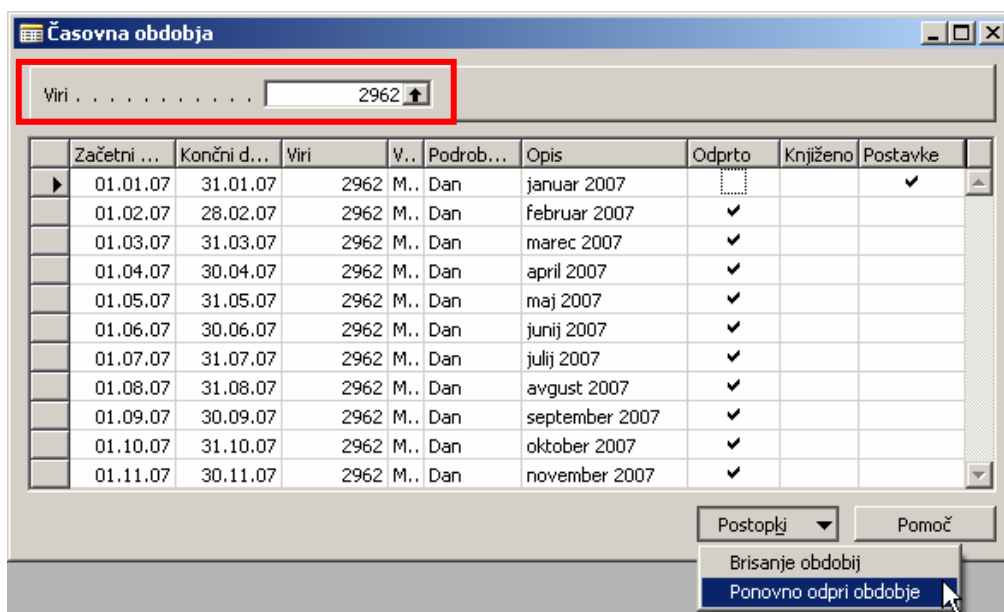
Časovna obdobja

Viri . . . . . . . . . . . . 2962

| Začetni ... | Končni d... | Viri | V... | Podrob... | Opis | Odprto | Knjiženo | Postavke |
|---|---|---|---|---|---|---|---|---|
| 01.01.07 | 31.01.07 | 2962 | M... | Dan | januar 2007 | | | ✔ |
| 01.02.07 | 28.02.07 | 2962 | M... | Dan | februar 2007 | ✔ | | |
| 01.03.07 | 31.03.07 | 2962 | M... | Dan | marec 2007 | ✔ | | |
| 01.04.07 | 30.04.07 | 2962 | M... | Dan | april 2007 | ✔ | | |
| 01.05.07 | 31.05.07 | 2962 | M... | Dan | maj 2007 | ✔ | | |
| 01.06.07 | 30.06.07 | 2962 | M... | Dan | junij 2007 | ✔ | | |
| 01.07.07 | 31.07.07 | 2962 | M... | Dan | julij 2007 | ✔ | | |
| 01.08.07 | 31.08.07 | 2962 | M... | Dan | avgust 2007 | ✔ | | |
| 01.09.07 | 30.09.07 | 2962 | M... | Dan | september 2007 | ✔ | | |
| 01.10.07 | 31.10.07 | 2962 | M... | Dan | oktober 2007 | ✔ | | |
| 01.11.07 | 30.11.07 | 2962 | M... | Dan | november 2007 | ✔ | | |

Postopki
Pomoč
Brisanje obdobij
Ponovno odpri obdobje